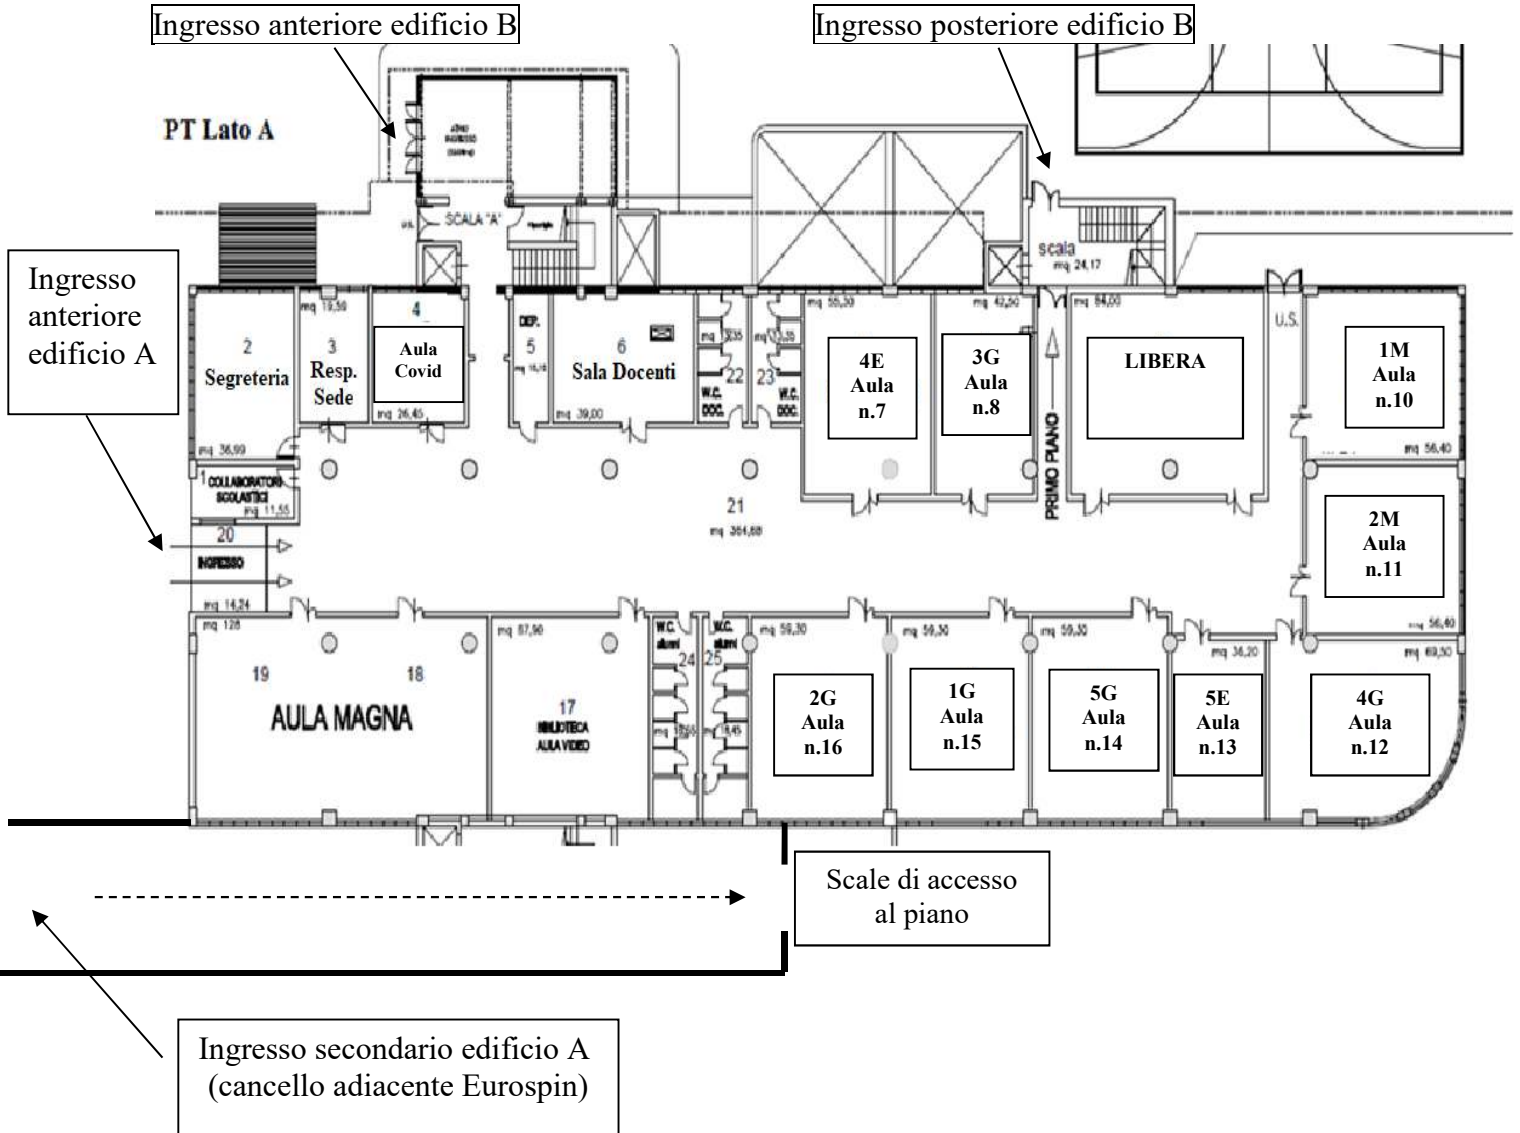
Ingresso anteriore edificio B

Ingresso posteriore edificio B

PT Lato A

SCALA "A"

scala
mq 24,17

Ingresso anteriore edificio A

mq 19,50

4

2
Segreteria

3
Resp. Sede

Aula Covid

mq 26,45

mq 38,99

DEP.
5

6
Sala Docenti

mq 39,00

W.C. DOC.

22

23

W.C. DOC.

mq 55,30

4E
Aula
n.7

mq 42,50

3G
Aula
n.8

PRIMO PIANO

mq 84,00

LIBERA

U.S.

1M
Aula
n.10

mq 56,40

1 COLLABORATORI SCOLASTICI
mq 11,55

20

INGRESSO

21
mq 364,68

2M
Aula
n.11

mq 56,40

mq 14,24

mq 128

mq 87,90

W.C. alunni

24

W.C. alunni

25

mq 59,30

mq 59,30

mq 59,30

mq 36,20

mq 69,50

19

18

AULA MAGNA

17
BIBLIOTECA AULA VIDEO

2G
Aula
n.16

1G
Aula
n.15

5G
Aula
n.14

5E
Aula
n.13

4G
Aula
n.12

Scale di accesso al piano

Ingresso secondario edificio A (cancello adiacente Eurospin)